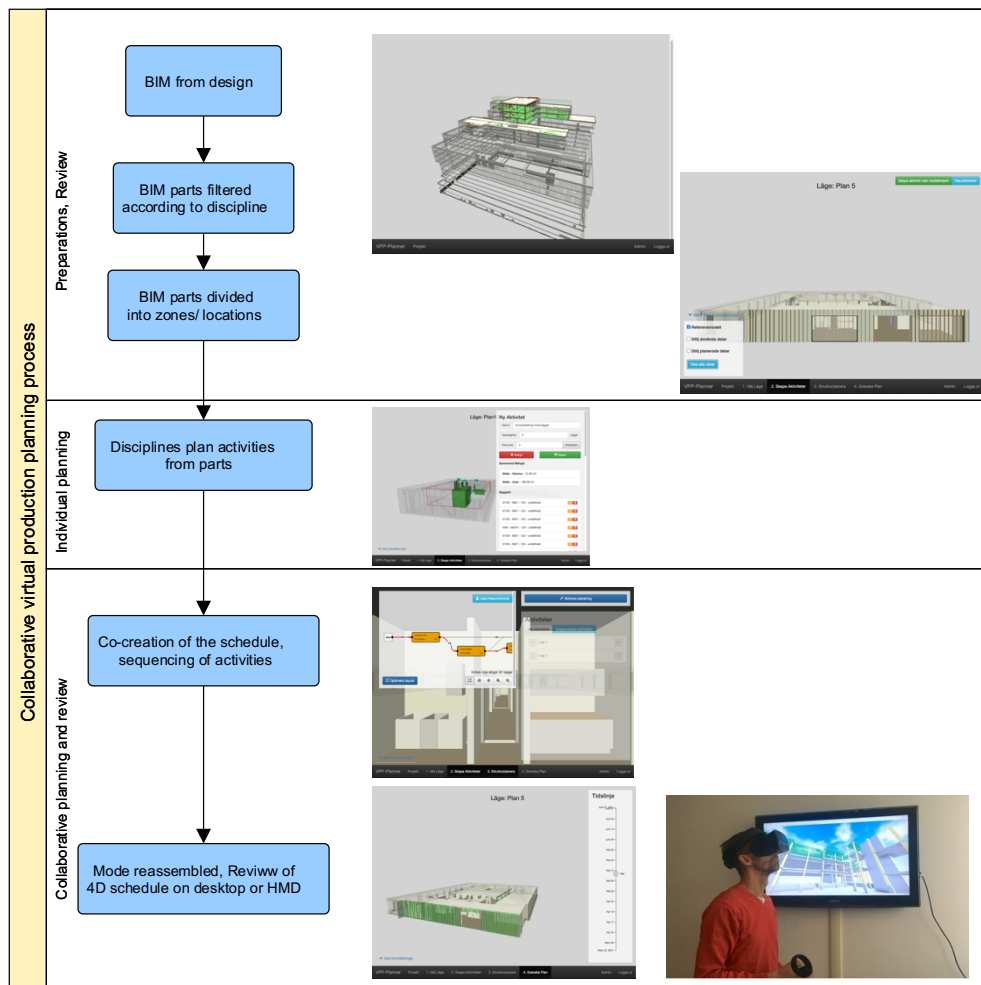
Collaborative virtual production planning process

Preparations, Review

BIM from design

BIM parts filtered according to discipline

BIM parts divided into zones/ locations

VPP-Planner Projekt Admin Logga ut

Läge: Plan 5

Referensmodell

Dölj använda delar

Dölj planerade delar

Visa alla delar

VPP-Planner Projekt 1. Välj Läge 2. Skapa Aktiviteter 3. Strukturplanera 4. Granska Plan Admin Logga ut

Individual planning

Disciplines plan activities from parts

Läge: Plan 5

Ny Aktivitet

Collaborative planning and review

Co-creation of the schedule, sequencing of activities

Aktiviteter

Optimera layout

VPP-Planner Projekt 1. Välj Läge 2. Skapa Aktiviteter 3. Strukturplanera 4. Granska Plan Admin Logga ut

Mode reassembled, Reviww of 4D schedule on desktop or HMD

Läge: Plan 5

Tidslinje

VPP-Planner Projekt 1. Välj Läge 2. Skapa Aktiviteter 3. Strukturplanera 4. Granska Plan Admin Logga ut